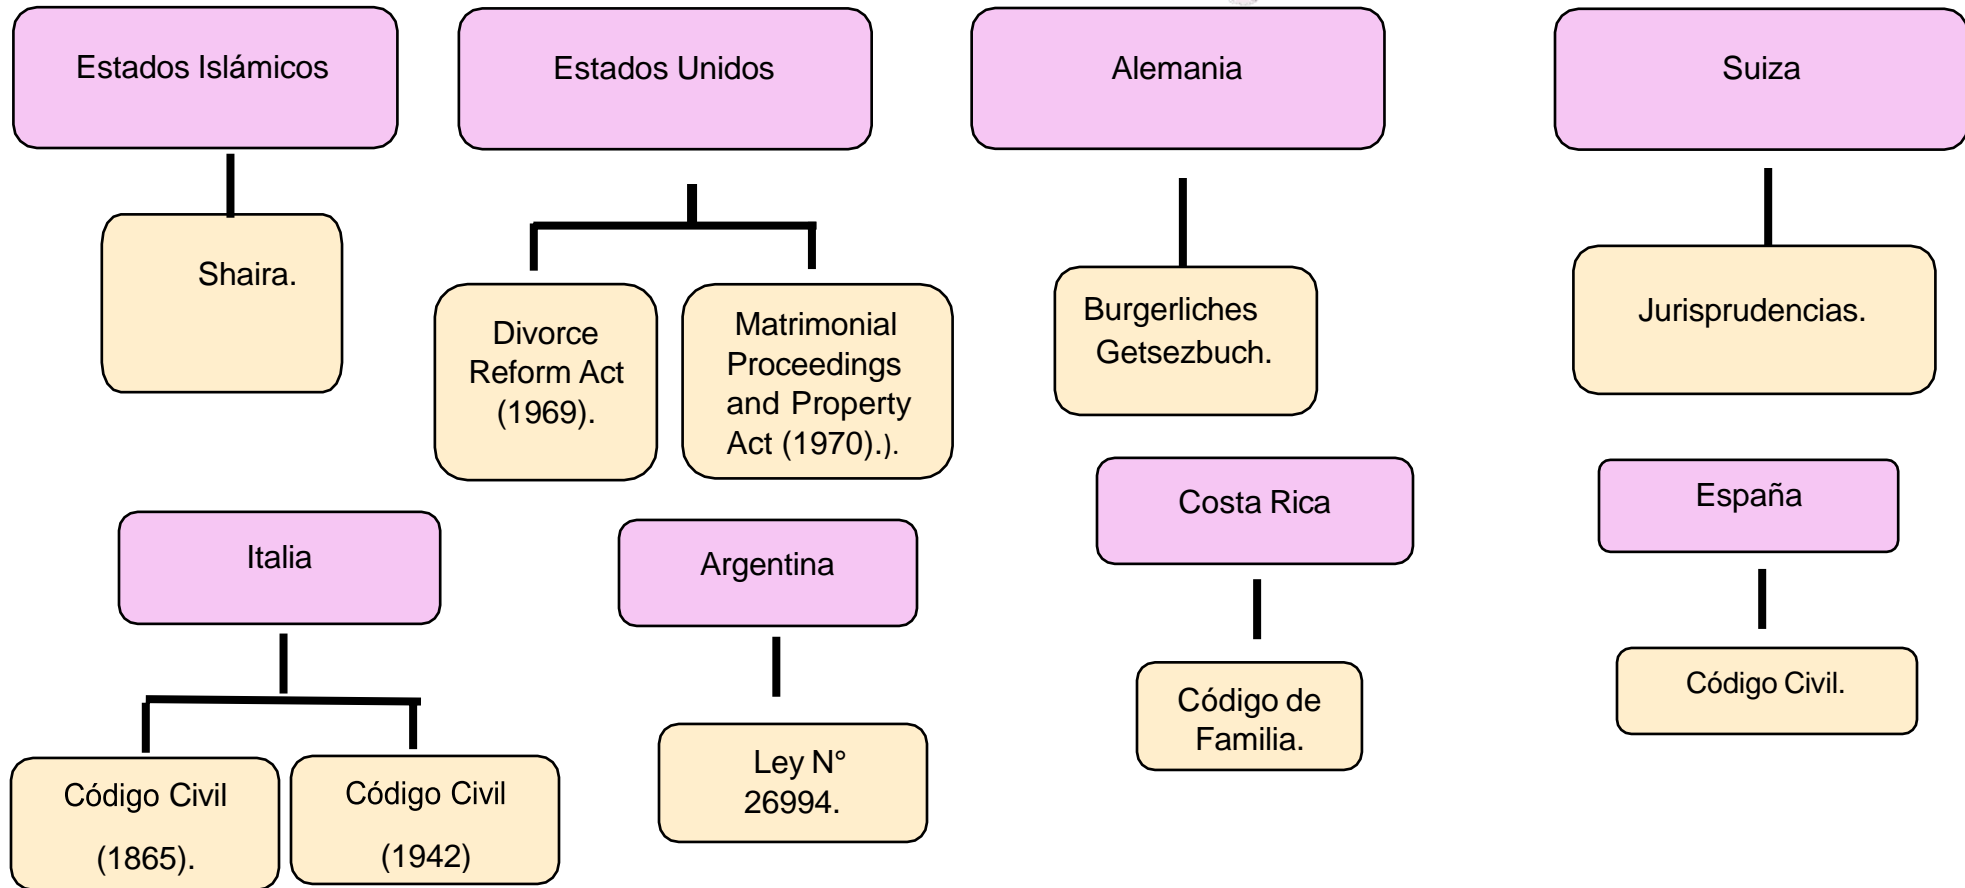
Estados Islámicos

Shaira.

Estados Unidos

Divorce Reform Act (1969).

Matrimonial Proceedings and Property Act (1970).).

Alemania

Burgerliches Getsezbuch.

Suiza

Jurisprudencias.

Italia

Código Civil

(1865).

Código Civil

(1942)

Argentina

Ley N° 26994.

Costa Rica

Código de Familia.

España

Código Civil.